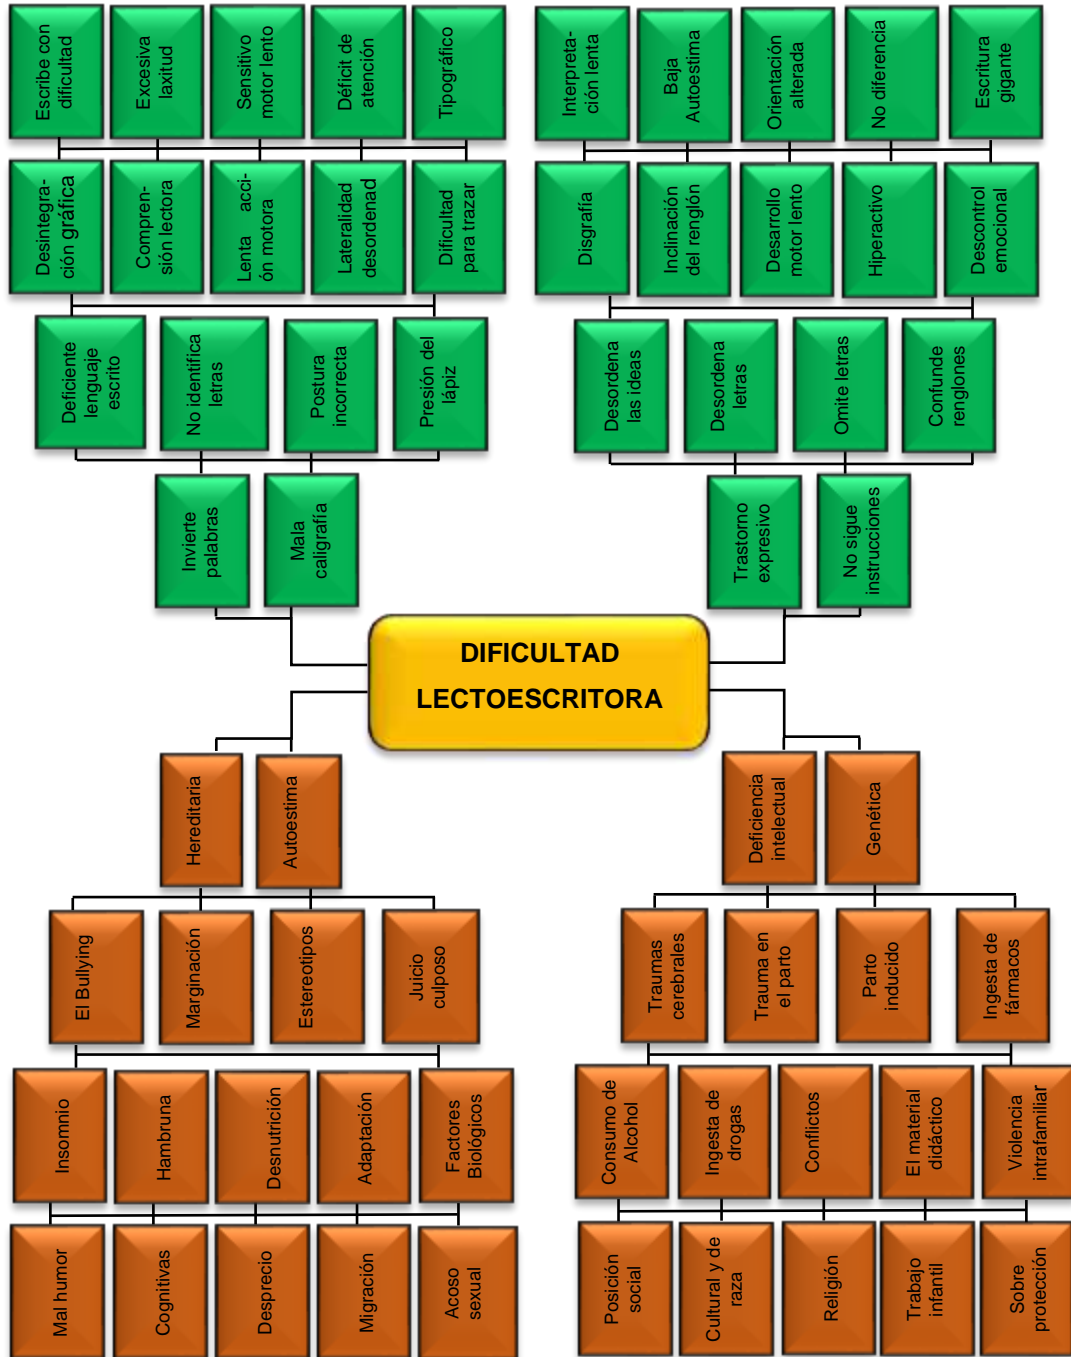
Escribe con dificultad
Excesiva laxitud
Sensitivo motor lento
Déficit de atención
Tipográfico

Desintegración gráfica
Comprensión lectora
Lenta acción motora
Lateralidad desordenad
Dificultad para trazar

Deficiente lenguaje escrito
No identifica letras
Postura incorrecta
Presión del lápiz

Invierte palabras
Mala caligrafía

Interpretación lenta
Baja Autoestima
Orientación alterada
No diferencia
Escritura gigante

Disgrafía
Inclinación del renglón
Desarrollo motor lento
Hiperactivo
Descontrol emocional

Desordena las ideas
Desordena letras
Omite letras
Confunde renglones

Trastorno expresivo
No sigue instrucciones

DIFICULTAD LECTOESCRITORA

Hereditaria
Autoestima

El Bullying
Marginación
Estereotipos
Juicio culposo

Insomnio
Hambruna
Desnutrición
Adaptación
Factores Biológicos

Mal humor
Cognitivas
Desprecio
Migración
Acoso sexual

Deficiencia intelectual
Genética

Traumas cerebrales
Trauma en el parto
Parto inducido
Ingesta de fármacos

Consumo de Alcohol
Ingesta de drogas
Conflictos
El material didáctico
Violencia intrafamiliar

Posición social
Cultural y de raza
Religión
Trabajo infantil
Sobre protección